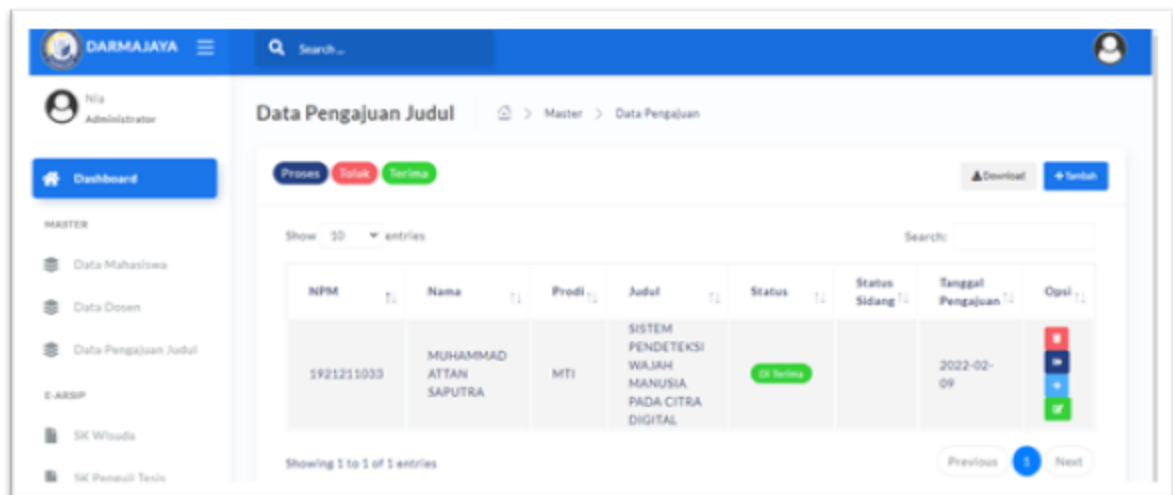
DARMAJAYA

Search...

Nia
Administrator

Dashboard

MASTER

Data Mahasiswa

Data Dosen

Data Pengajuan Judul

E-ARSIP

SK Wisuda

SK Penguji Tesis

Data Pengajuan Judul

Master > Data Pengajuan

Proses Tolak Terima

Download + Tambah

Show 10 entries

Search:

| NPM | Nama | Prodi | Judul | Status | Status Sidang | Tanggal Pengajuan | Opsi |
|---|---|---|---|---|---|---|---|
| 1921211033 | MUHAMMAD ATTAN SAPUTRA | MTI | SISTEM PENDETEKSI WAJAH MANUSIA PADA CITRA DIGITAL | Di Terima | | 2022-02-09 | |

Showing 1 to 1 of 1 entries

Previous 1 Next